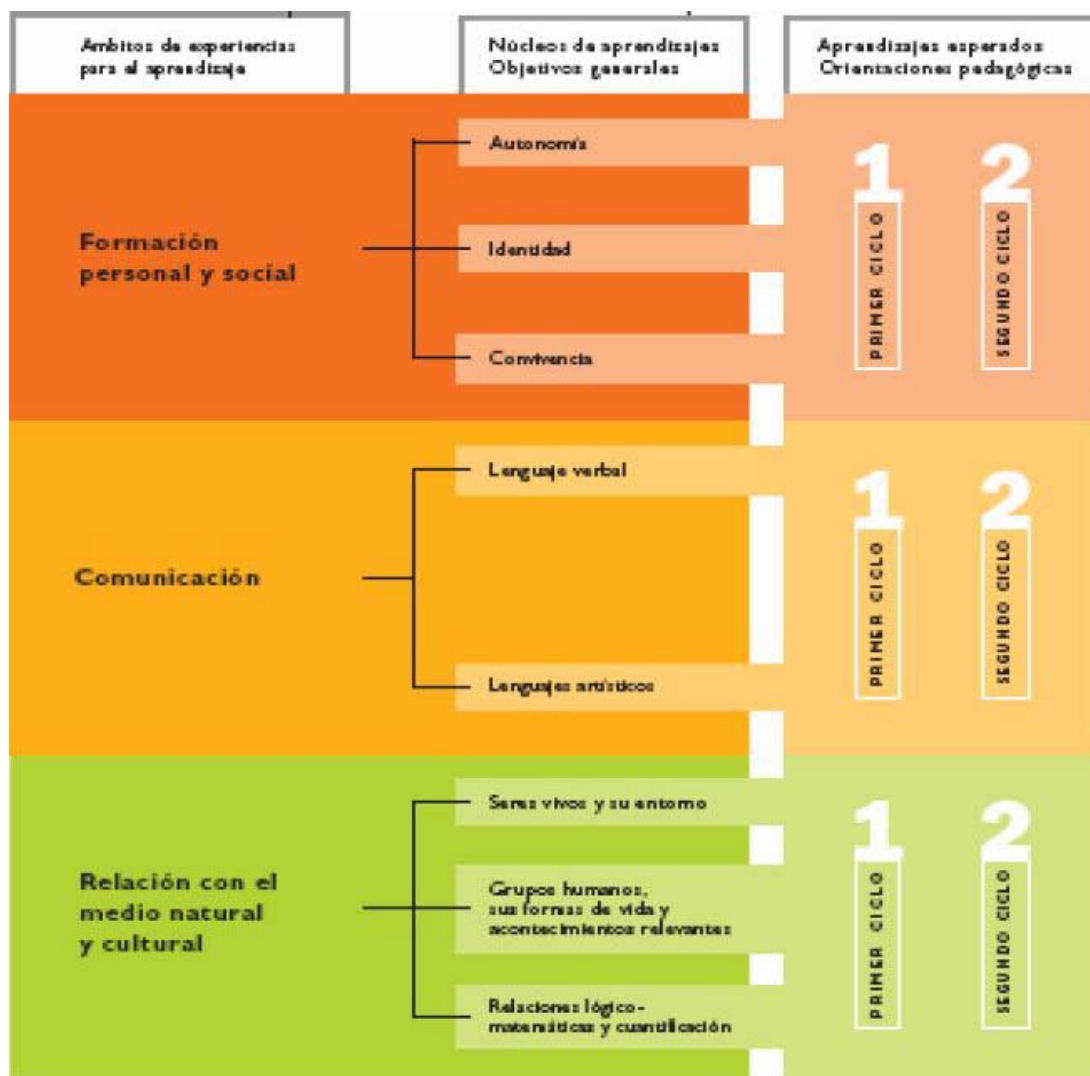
Ambitos de experiencias para el aprendizaje

Núcleos de aprendizajes Objetivos generales

Aprendizajes esperados Orientaciones pedagógicas

Formación personal y social

Autonomía

Identidad

Convivencia

1 PRIMER CICLO

2 SEGUNDO CICLO

Comunicación

Lenguaje verbal

Lenguajes artísticos

1 PRIMER CICLO

2 SEGUNDO CICLO

Relación con el medio natural y cultural

Seres vivos y su entorno

Grupos humanos, sus formas de vida y acontecimientos relevantes

Relaciones lógico-matemáticas y cuantificación

1 PRIMER CICLO

2 SEGUNDO CICLO